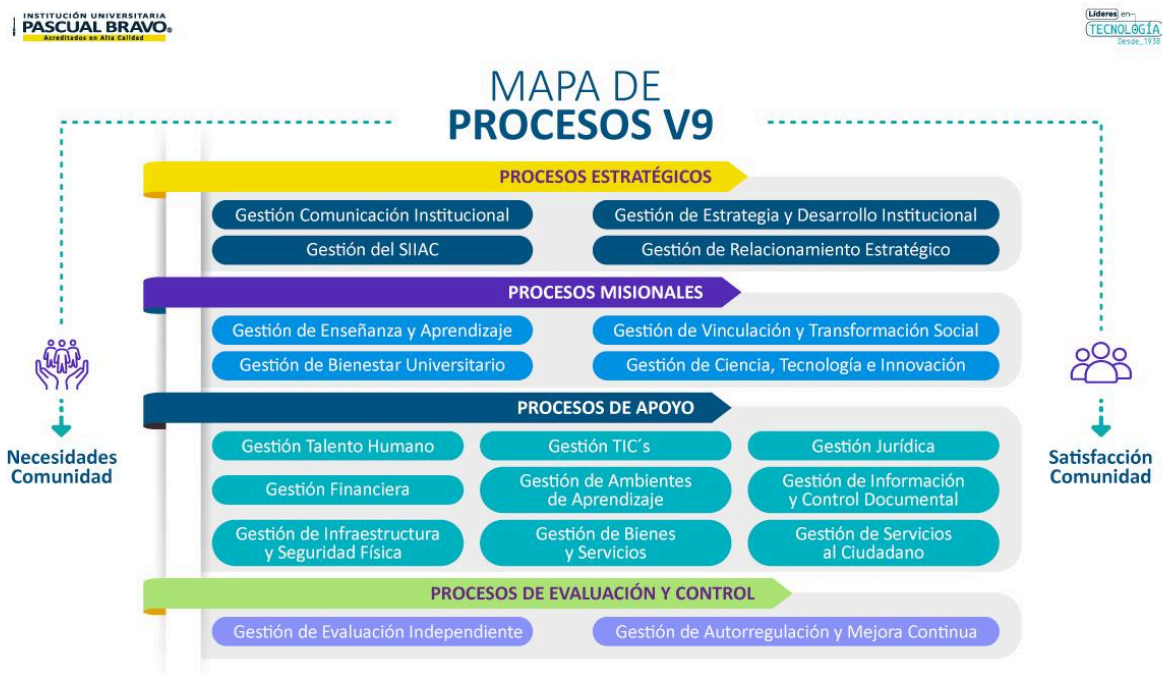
INSTITUCIÓN UNIVERSITARIA
PASCUAL BRAVO
Acreditados en Alta Calidad

Líderes en TECNOLOGÍA Desde 1938

MAPA DE
PROCESOS V9

Necesidades Comunidad

Satisfacción Comunidad

PROCESOS ESTRATÉGICOS

Gestión Comunicación Institucional

Gestión de Estrategia y Desarrollo Institucional

Gestión del SIIAC

Gestión de Relacionamiento Estratégico

PROCESOS MISIONALES

Gestión de Enseñanza y Aprendizaje

Gestión de Vinculación y Transformación Social

Gestión de Bienestar Universitario

Gestión de Ciencia, Tecnología e Innovación

PROCESOS DE APOYO

Gestión Talento Humano

Gestión TIC´s

Gestión Jurídica

Gestión Financiera

Gestión de Ambientes de Aprendizaje

Gestión de Información y Control Documental

Gestión de Infraestructura y Seguridad Física

Gestión de Bienes y Servicios

Gestión de Servicios al Ciudadano

PROCESOS DE EVALUACIÓN Y CONTROL

Gestión de Evaluación Independiente

Gestión de Autorregulación y Mejora Continua